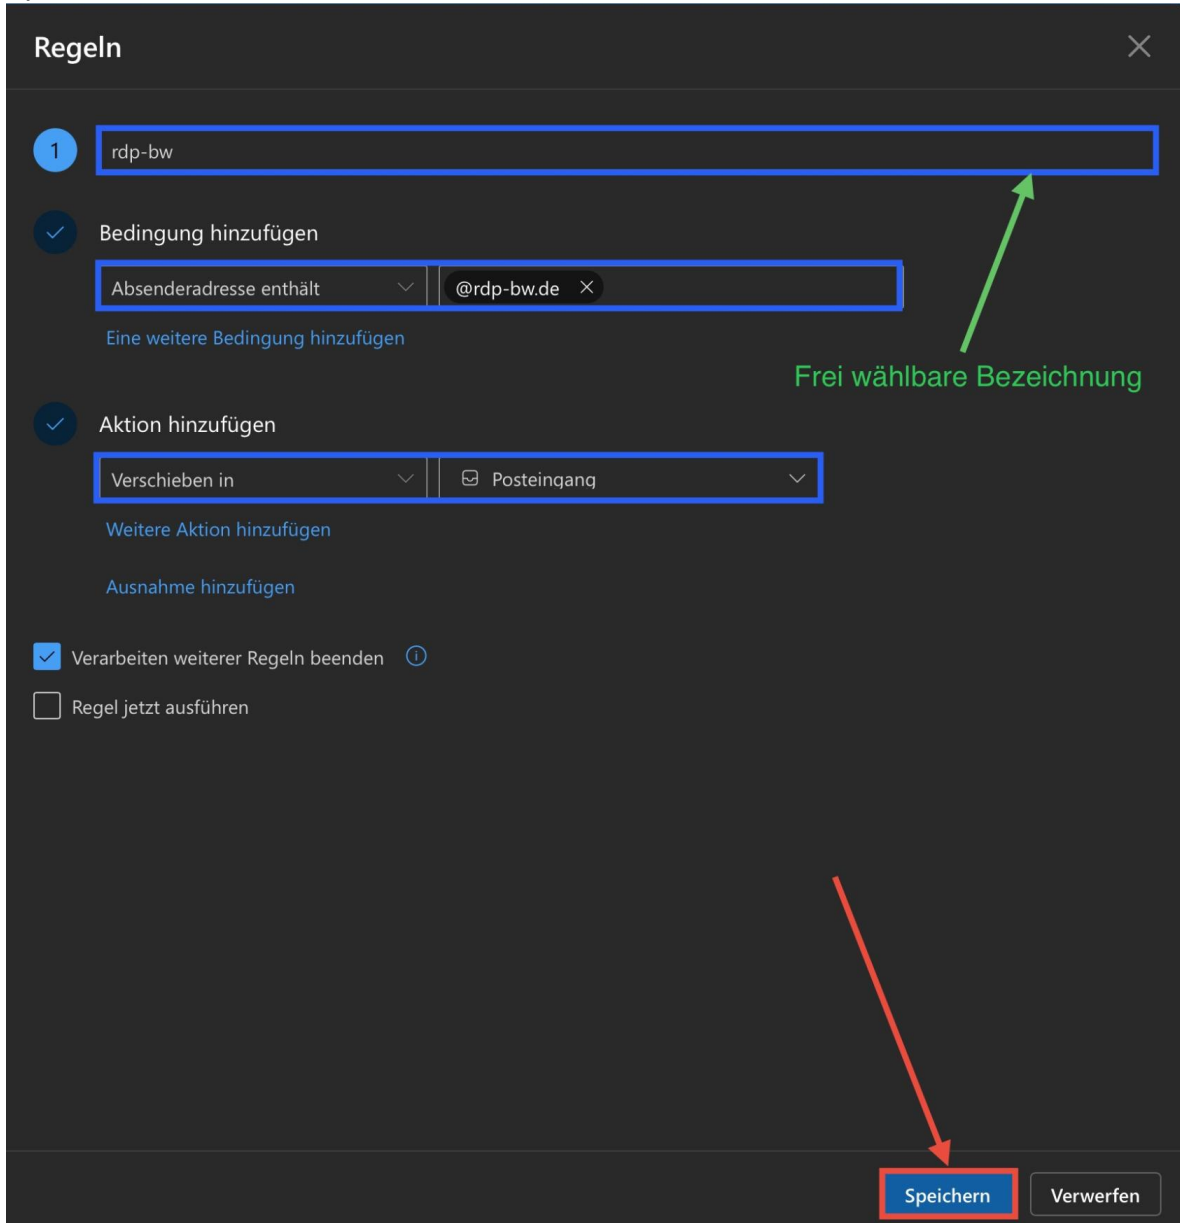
Regeln

1 rdp-bw

Bedingung hinzufügen

Absenderadresse enthält

@rdp-bw.de

Eine weitere Bedingung hinzufügen

Frei wählbare Bezeichnung

Aktion hinzufügen

Verschieben in

Posteingang

Weitere Aktion hinzufügen

Ausnahme hinzufügen

Verarbeiten weiterer Regeln beenden

Regel jetzt ausführen

Speichern

Verwerfen